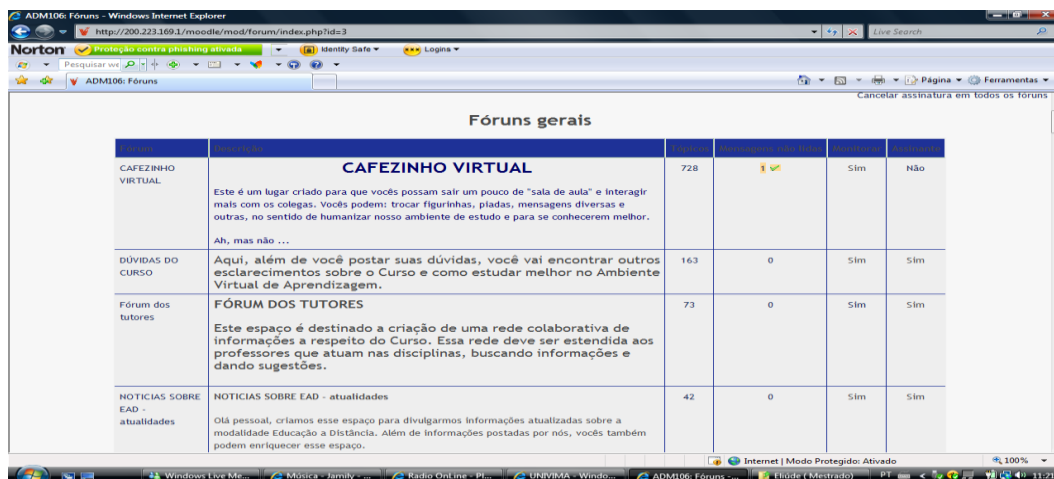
ADM106: Fóruns - Windows Internet Explorer

http://200.223.169.1/moodle/mod/forum/index.php?id=3

Live Search

Norton Proteção contra phishing ativada Identity Safe Logins

Pesquisar we

ADM106: Fóruns

Página Ferramentas

Cancelar assinatura em todos os fóruns

Fóruns gerais

| Fórum | Descrição | Tópicos | Mensagens não lidas | Monitorar | Assinante |
|---|---|---|---|---|---|
| CAFEZINHO VIRTUAL | CAFEZINHO VIRTUAL<br>Este é um lugar criado para que vocês possam sair um pouco de "sala de aula" e interagir mais com os colegas. Vocês podem: trocar figurinhas, piadas, mensagens diversas e outras, no sentido de humanizar nosso ambiente de estudo e para se conhecerem melhor.<br>Ah, mas não ... | 728 | 1 | Sim | Não |
| DÚVIDAS DO CURSO | Aqui, além de você postar suas dúvidas, você vai encontrar outros esclarecimentos sobre o Curso e como estudar melhor no Ambiente Virtual de Aprendizagem. | 163 | 0 | Sim | Sim |
| Fórum dos tutores | FÓRUM DOS TUTORES<br>Este espaço é destinado a criação de uma rede colaborativa de informações a respeito do Curso. Essa rede deve ser estendida aos professores que atuam nas disciplinas, buscando informações e dando sugestões. | 73 | 0 | Sim | Sim |
| NOTICIAS SOBRE EAD - atualidades | NOTICIAS SOBRE EAD - atualidades<br>Olá pessoal, criamos esse espaço para divulgarmos informações atualizadas sobre a modalidade Educação a Distância. Além de informações postadas por nós, vocês também podem enriquecer esse espaço. | 42 | 0 | Sim | Sim |

Internet | Modo Protegido: Ativado 100%

Windows Live Me... Música - Jamily - ... Radio OnLine - Pl... UNIVIMA - Windo... ADM106: Fóruns - ... Eliúde ( Mestrado) PT 11:21